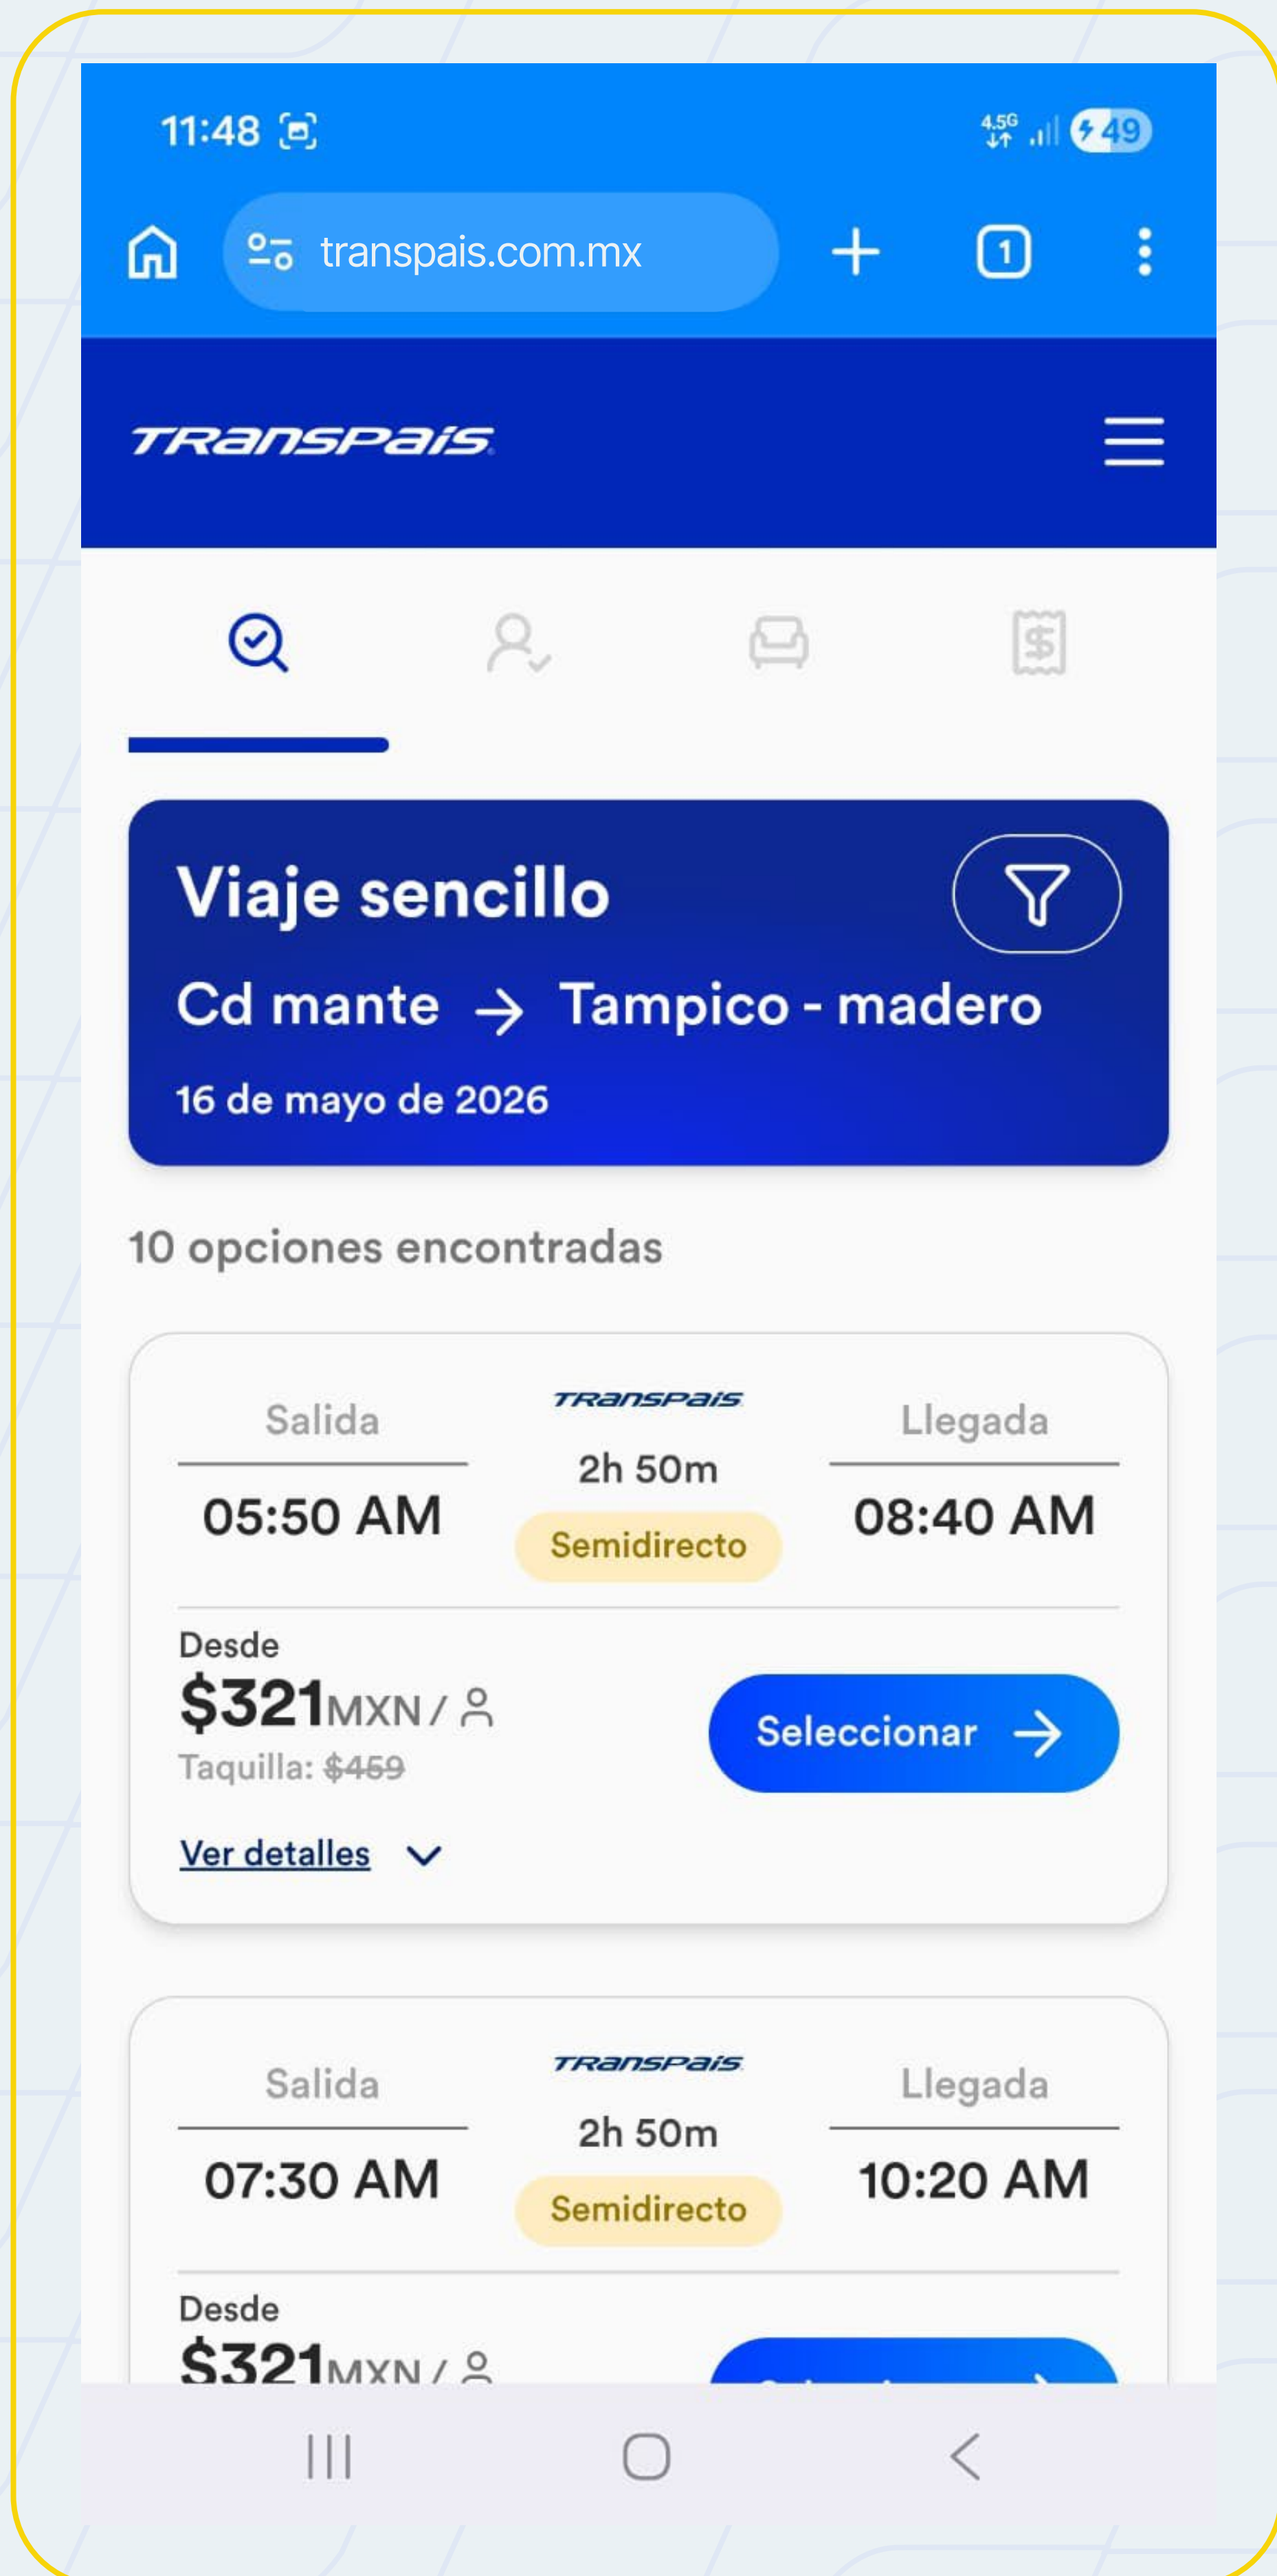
11:48

4.5G 49

transpais.com.mx

1

TRANSPAIS

Viaje sencillo

Cd mante → Tampico - madero

16 de mayo de 2026

10 opciones encontradas

Salida
05:50 AM

TRANSPAIS
2h 50m
Semidirecto

Llegada
08:40 AM

Desde
$321MXN /
Taquilla: $459

Seleccionar →

Ver detalles

Salida
07:30 AM

TRANSPAIS
2h 50m
Semidirecto

Llegada
10:20 AM

Desde
$321MXN /